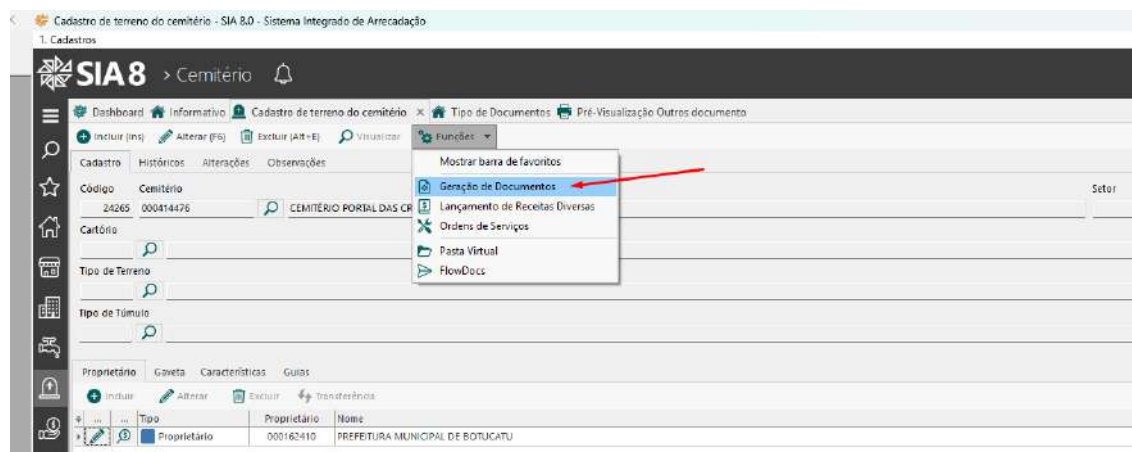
Cadastro de terreno do cemitério - SIA 8.0 - Sistema Integrado de Arrecadação
1. Cadastros

SIA 8 > Cemitério

Dashboard Informativo Cadastro de terreno do cemitério × Tipo de Documentos Pré-Visualização Outros documento

Incluir (Ins) Alterar (F6) Excluir (Alt+E) Visualizar Funções

Cadastro Históricos Alterações Observações

Mostrar barra de favoritos
Geração de Documentos
Lançamento de Receitas Diversas
Ordens de Serviços
Pasta Virtual
FlowDocs

Código Cemitério
24265 000414476 CEMITÉRIO PORTAL DAS CR

Setor

Cartório

Tipo de Terreno

Tipo de Túmulo

Proprietário Gaveta Características Guias

Incluir Alterar Excluir Transferência

| ... | ... | Tipo | Proprietário | Nome |
|---|---|---|---|---|
| | | Proprietário | 000162410 | PREFEITURA MUNICIPAL DE BOTUCATU |